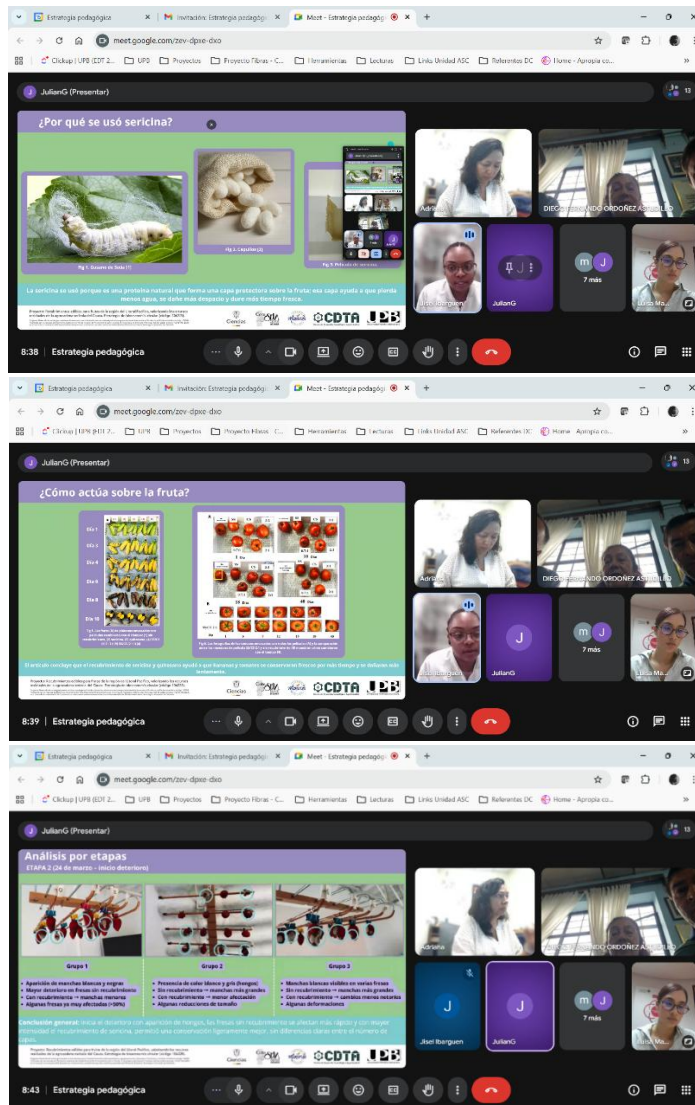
Estrategia pedagógica × Invitación: Estrategia pedagógica × Meet - Estrategia pedagógica × +

meet.google.com/zev-dpxe-dxo

Clickup | UPB (EDT 2... UPB Proyectos Proyecto Fibras - C... Herramientas Lecturas Links Unidad ASC Referentes DC Home - Apropia co...

JulianG (Presentar)

13

¿Por qué se usó sericina?

Fig 1. Gusano de Seda
Fig 2. Capullo
Fig 3. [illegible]

La sericina se usó porque es una proteína natural que forma una capa protectora sobre la fruta; esa capa ayuda a que pierda menos agua, se dañe más despacio y dure más tiempo fresca.

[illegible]

CDTA UPB

Adriana
DIEGO FERNANDO ORDOÑEZ ASTUDILLO
JulianG
7 más
Luisa Ma...

8:38 | Estrategia pedagógica

Estrategia pedagógica × Invitación: Estrategia pedagógica × Meet - Estrategia pedagógica × +

meet.google.com/zev-dpxe-dxo

JulianG (Presentar)

13

¿Cómo actúa sobre la fruta?

Día 1
Día 2
Día 4
Día 6
Día 8
Día 10

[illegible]

El estudio concluye que el recubrimiento de sericina y quitosano ayudó a que banano y tomate se conservaran frescos por más tiempo y se dañaran más lentamente.

CDTA UPB

Adriana
DIEGO FERNANDO ORDOÑEZ ASTUDILLO
JulianG
7 más
Luisa Ma...

8:39 | Estrategia pedagógica

Estrategia pedagógica × Invitación: Estrategia pedagógica × Meet - Estrategia pedagógica × +

meet.google.com/zev-dpxe-dxo

JulianG (Presentar)

13

Análisis por etapas
ETAPA 2 (24 de marzo – inicio deterioro)

Grupo 1
• Aparición de manchas blancas y negras
• Mayor deterioro en fresas sin recubrimiento
• Con recubrimiento → manchas menores
• Algunas fresas ya muy afectadas (~50%)

Grupo 2
• Presencia de color blanco y gris (hongos)
• Sin recubrimiento → manchas más grandes
• Con recubrimiento → menor afectación
• Algunas reducciones de tamaño

Grupo 3
• Manchas blancas visibles en varias fresas
• Sin recubrimiento → manchas más grandes
• Con recubrimiento → cambios menos notorios
• Algunas deformaciones

Conclusión general: Inicia el deterioro con aparición de hongos, las fresas sin recubrimiento se afectan más rápido y con mayor intensidad el recubrimiento de sericina comenzó una conservación ligeramente mejor, sin diferencias claras entre el número de capas.

CDTA UPB

Adriana
DIEGO FERNANDO ORDOÑEZ ASTUDILLO
Jisel Ibarguen
JulianG
7 más
Luisa Ma...

8:43 | Estrategia pedagógica